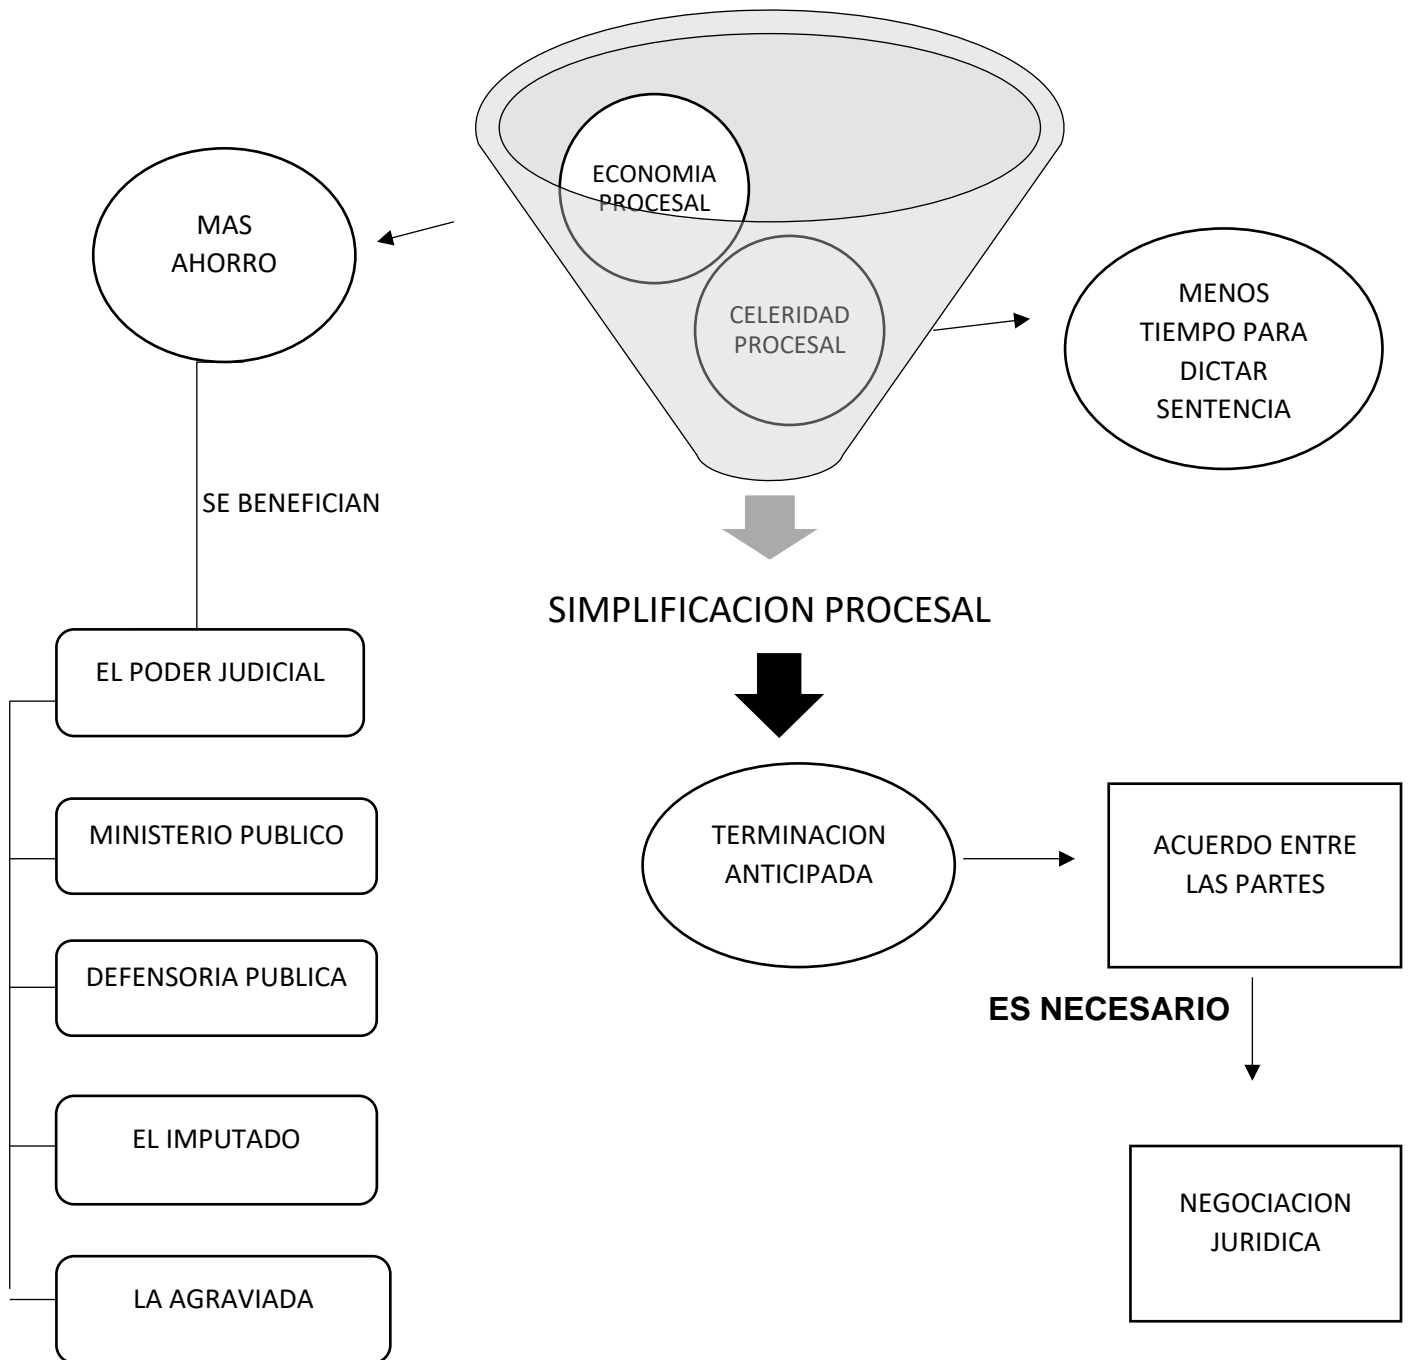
ECONOMIA PROCESAL

CELERIDAD PROCESAL

MAS AHORRO

MENOS TIEMPO PARA DICTAR SENTENCIA

SE BENEFICIAN

SIMPLIFICACION PROCESAL

EL PODER JUDICIAL

MINISTERIO PUBLICO

DEFENSORIA PUBLICA

EL IMPUTADO

LA AGRAVIADA

TERMINACION ANTICIPADA

ACUERDO ENTRE LAS PARTES

ES NECESARIO

NEGOCIACION JURIDICA